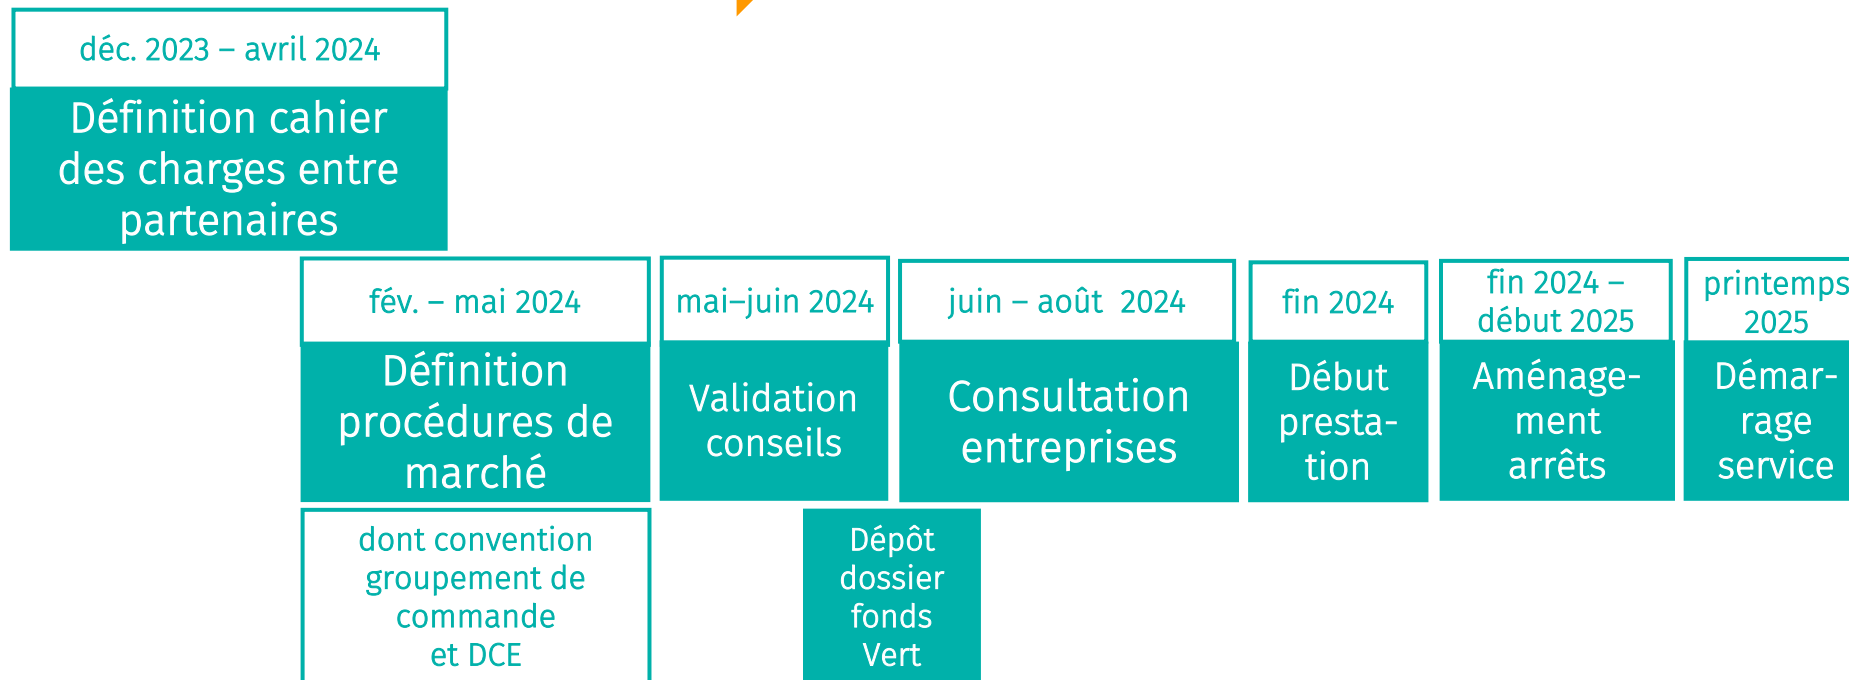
déc. 2023 – avril 2024

Définition cahier des charges entre partenaires

fév. – mai 2024

Définition procédures de marché

dont convention groupement de commande et DCE

mai–juin 2024

Validation conseils

Dépôt dossier fonds Vert

juin – août 2024

Consultation entreprises

fin 2024

Début prestation

fin 2024 – début 2025

Aménagement arrêts

printemps 2025

Démarrage service